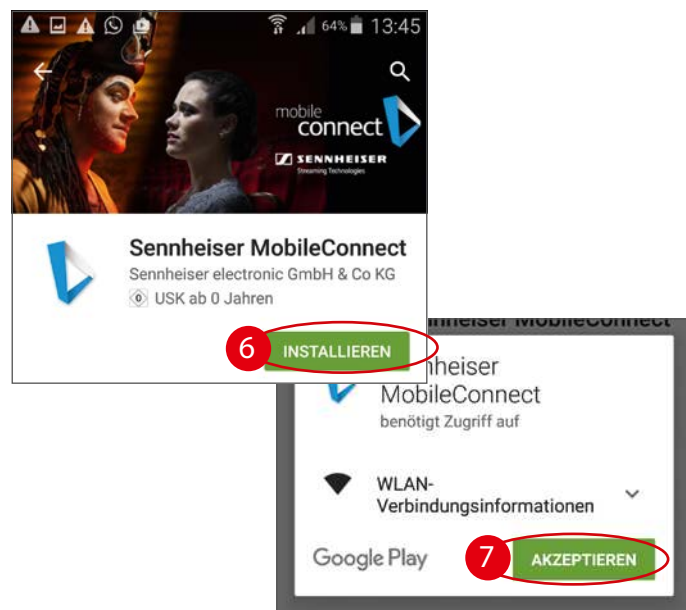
64% 13:45

mobile connect

SENNHEISER
Streaming Technologies

Sennheiser MobileConnect
Sennheiser electronic GmbH & Co KG
0 USK ab 0 Jahren

6 INSTALLIEREN

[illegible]nheiser MobileConnect
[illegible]nheiser
MobileConnect
benötigt Zugriff auf

WLAN-Verbindungsinformationen

Google Play
7 AKZEPTIEREN